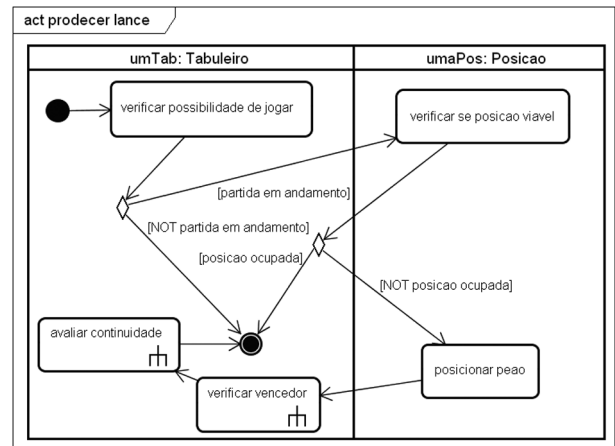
act prodecer lance

umTab: Tabuleiro

umaPos: Posicao

verificar possibilidade de jogar

verificar se posicao viavel

[partida em andamento]

[NOT partida em andamento]

[posicao ocupada]

[NOT posicao ocupada]

avaliar continuidade

posicionar peao

verificar vencedor